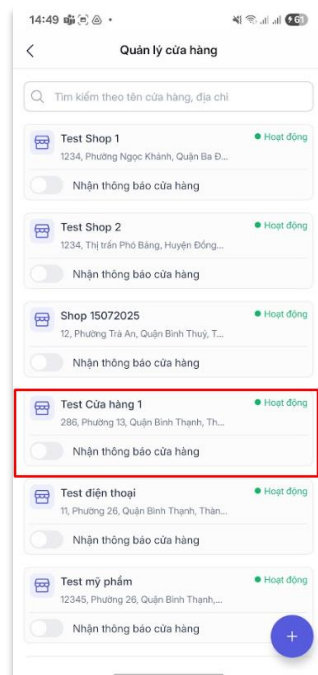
14:49

61

Quản lý cửa hàng

Tìm kiếm theo tên cửa hàng, địa chỉ

Test Shop 1
1234, Phường Ngọc Khánh, Quận Ba Đ...
● Hoạt động
Nhận thông báo cửa hàng

Test Shop 2
1234, Thị trấn Phó Bảng, Huyện Đồng...
● Hoạt động
Nhận thông báo cửa hàng

Shop 15072025
12, Phường Trà An, Quận Bình Thuỷ, T...
● Hoạt động
Nhận thông báo cửa hàng

Test Cửa hàng 1
286, Phường 13, Quận Bình Thạnh, Th...
● Hoạt động
Nhận thông báo cửa hàng

Test điện thoại
11, Phường 26, Quận Bình Thạnh, Thàn...
● Hoạt động
Nhận thông báo cửa hàng

Test mỹ phẩm
12345, Phường 26, Quận Bình Thạnh,...
● Hoạt động
Nhận thông báo cửa hàng

+